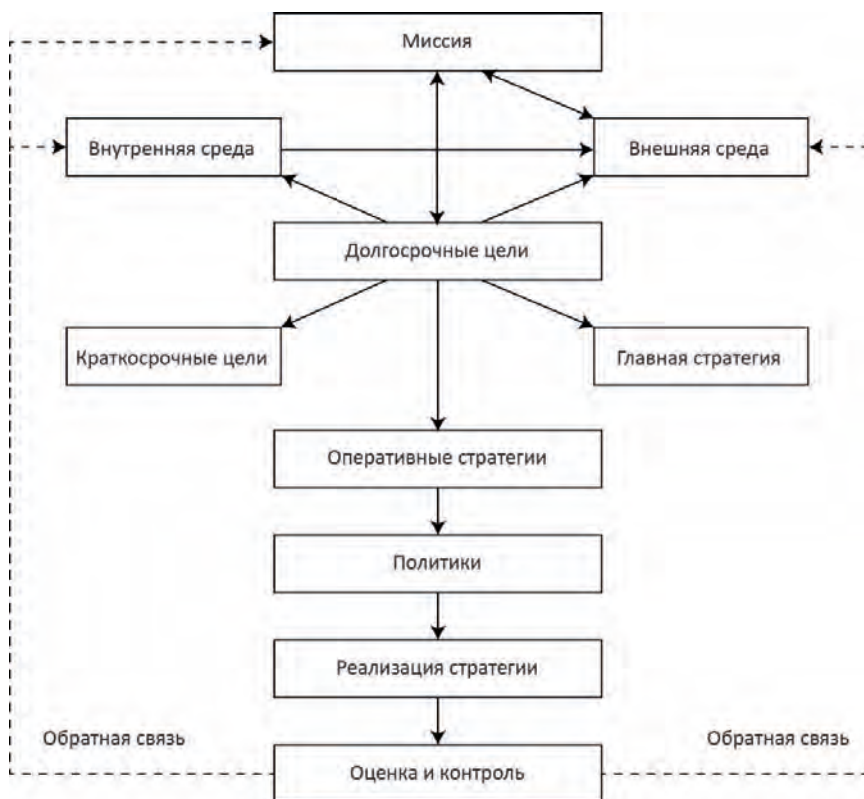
Миссия

Внутренняя среда

Внешняя среда

Долгосрочные цели

Краткосрочные цели

Главная стратегия

Оперативные стратегии

Политики

Реализация стратегии

Обратная связь

Обратная связь

Оценка и контроль